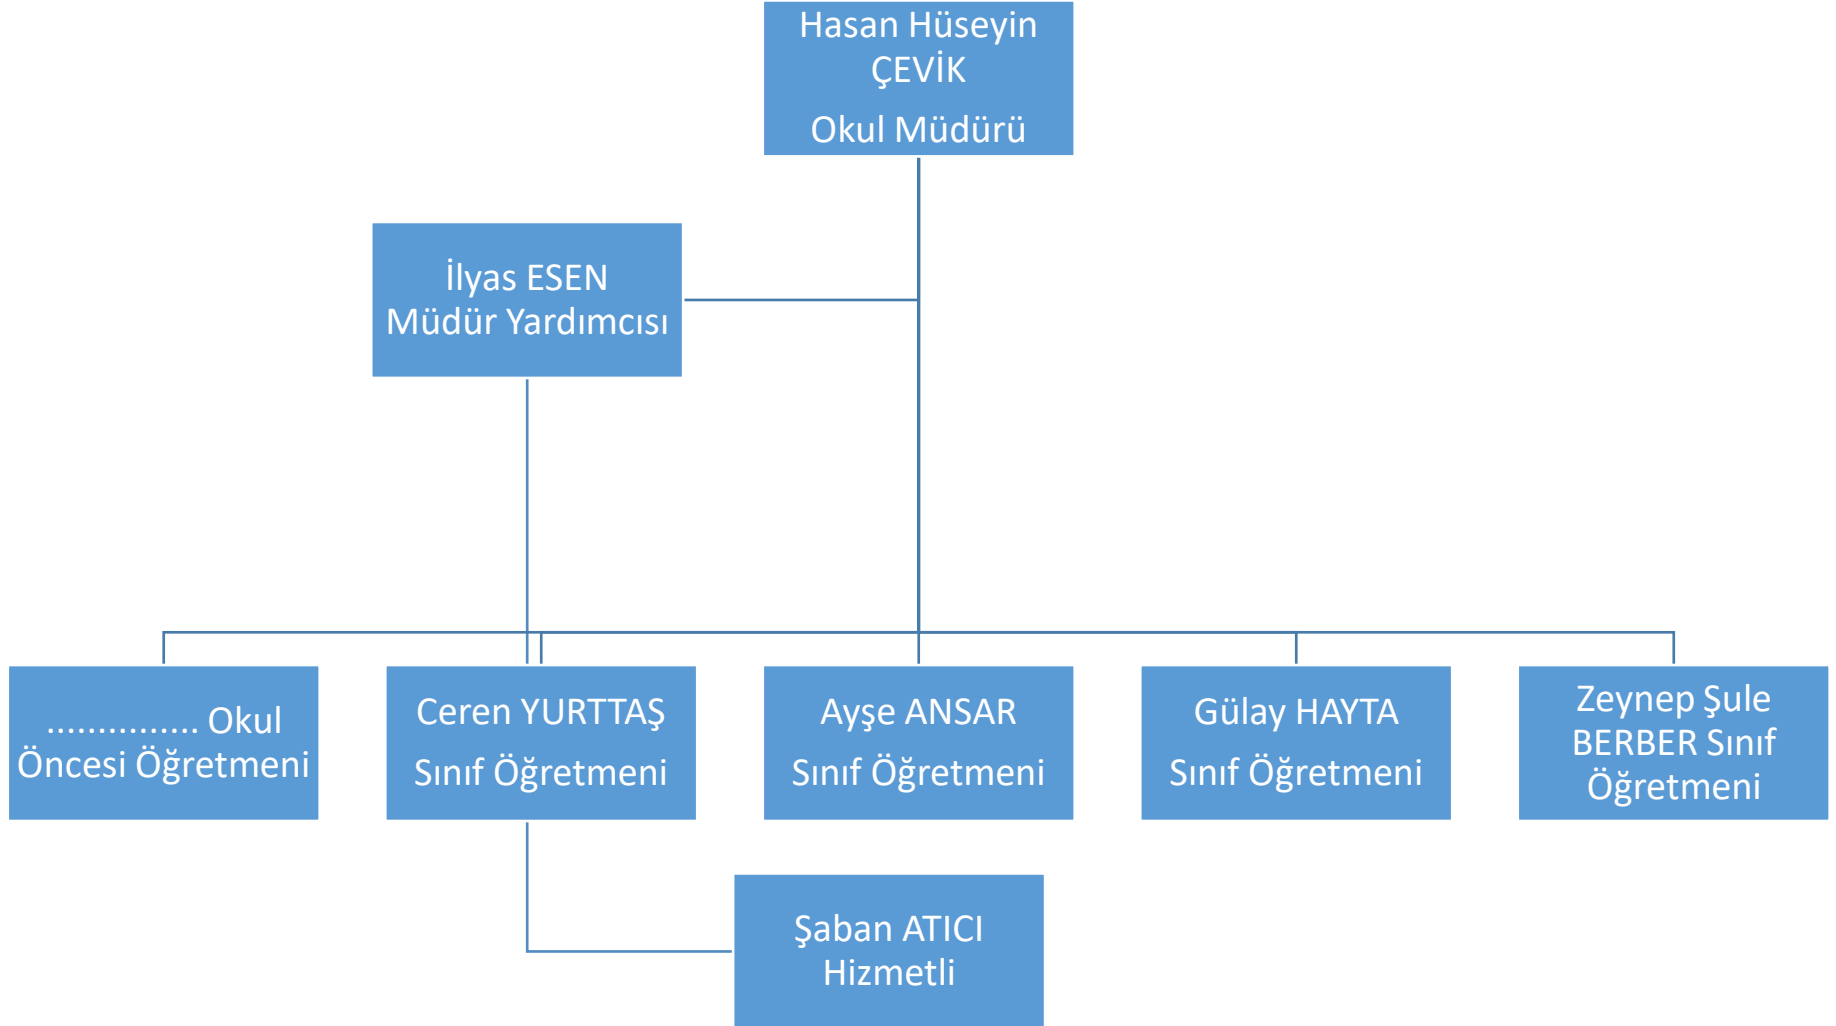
Hasan Hüseyin ÇEVİK
Okul Müdürü

İlyas ESEN
Müdür Yardımcısı

.............. Okul Öncesi Öğretmeni

Ceren YURTTAŞ
Sınıf Öğretmeni

Ayşe ANSAR
Sınıf Öğretmeni

Gülay HAYTA
Sınıf Öğretmeni

Zeynep Şule BERBER Sınıf Öğretmeni

Şaban ATICI
Hizmetli